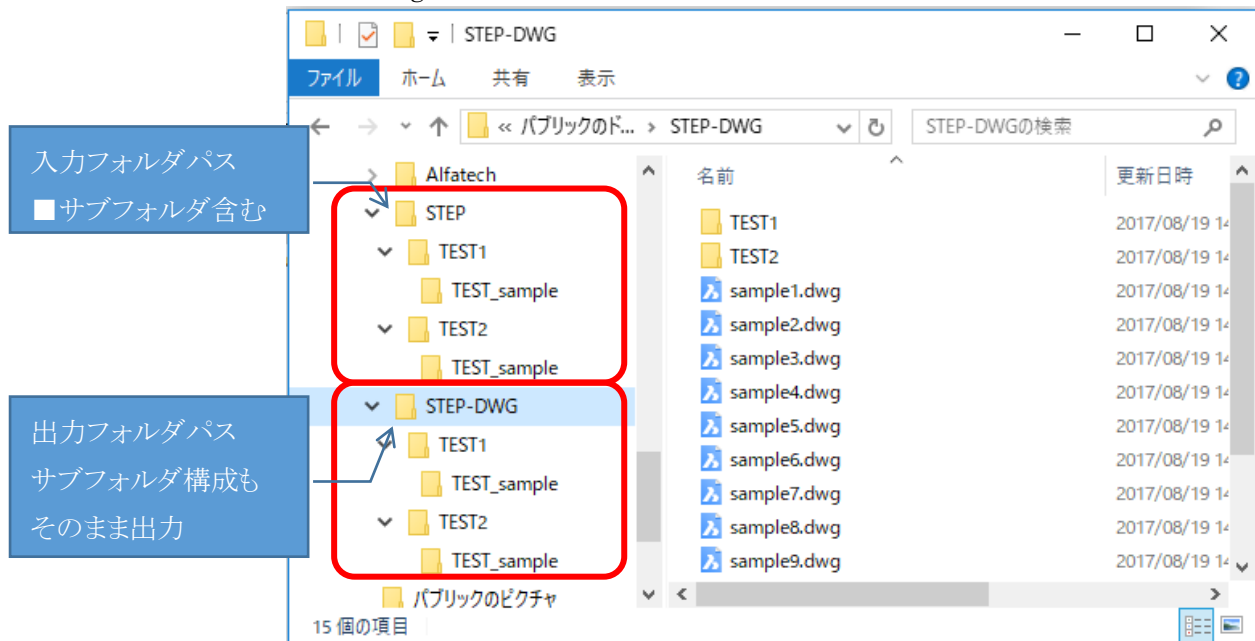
STEP-DWG

ファイル ホーム 共有 表示

« パブリックのド... > STEP-DWG

STEP-DWGの検索

入力フォルダパス
■サブフォルダ含む

出力フォルダパス
サブフォルダ構成も
そのまま出力

Alfatech
STEP
TEST1
TEST_sample
TEST2
TEST_sample
STEP-DWG
TEST1
TEST_sample
TEST2
TEST_sample
パブリックのピクチャ

| 名前 | 更新日時 |
|---|---|
| TEST1 | 2017/08/19 1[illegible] |
| TEST2 | 2017/08/19 1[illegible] |
| sample1.dwg | 2017/08/19 1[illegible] |
| sample2.dwg | 2017/08/19 1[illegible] |
| sample3.dwg | 2017/08/19 1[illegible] |
| sample4.dwg | 2017/08/19 1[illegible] |
| sample5.dwg | 2017/08/19 1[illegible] |
| sample6.dwg | 2017/08/19 1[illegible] |
| sample7.dwg | 2017/08/19 1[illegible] |
| sample8.dwg | 2017/08/19 1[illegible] |
| sample9.dwg | 2017/08/19 1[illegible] |

15 個の項目